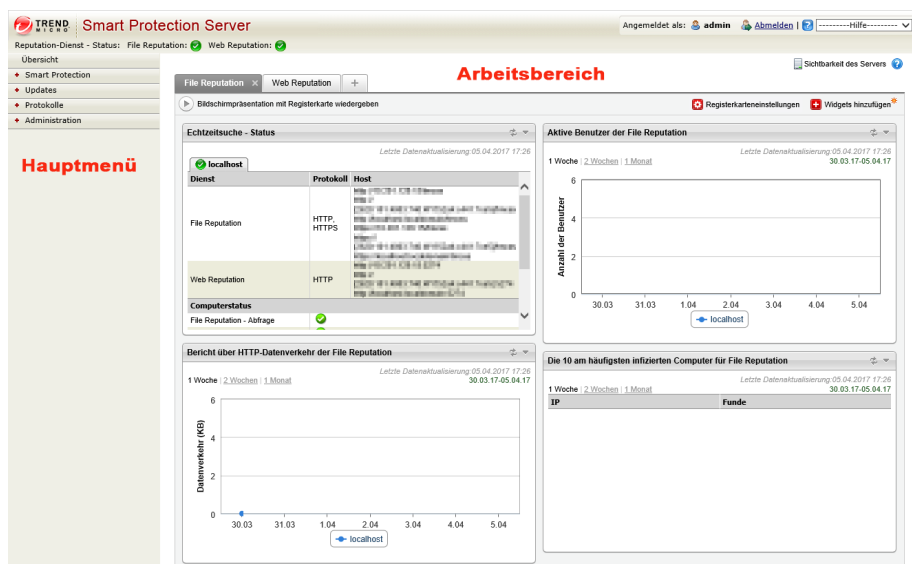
TREND MICRO Smart Protection Server

Angemeldet als: admin | Abmelden | ? | ---------Hilfe---------

Reputation-Dienst - Status: File Reputation: Web Reputation:

Übersicht
Smart Protection
Updates
Protokolle
Administration

Hauptmenü

Arbeitsbereich

File Reputation | Web Reputation | +

Sichtbarkeit des Servers

Bildschirmpräsentation mit Registerkarte wiedergeben

Registerkarteneinstellungen | Widgets hinzufügen

Echtzeitsuche - Status

Letzte Datenaktualisierung:05.04.2017 17:26

localhost

| Dienst | Protokoll | Host |
|---|---|---|
| File Reputation | HTTP, HTTPS | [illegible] |
| Web Reputation | HTTP | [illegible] |
| Computerstatus | | |
| File Reputation - Abfrage | | |

Aktive Benutzer der File Reputation

Letzte Datenaktualisierung:05.04.2017 17:26

1 Woche | 2 Wochen | 1 Monat

30.03.17-05.04.17

Anzahl der Benutzer

6
4
2
0

30.03 31.03 1.04 2.04 3.04 4.04 5.04

localhost

Bericht über HTTP-Datenverkehr der File Reputation

Letzte Datenaktualisierung:05.04.2017 17:26

1 Woche | 2 Wochen | 1 Monat

30.03.17-05.04.17

Datenverkehr (KB)

6
4
2
0

30.03 31.03 1.04 2.04 3.04 4.04 5.04

localhost

Die 10 am häufigsten infizierten Computer für File Reputation

Letzte Datenaktualisierung:05.04.2017 17:26

1 Woche | 2 Wochen | 1 Monat

30.03.17-05.04.17

| IP | Funde |
|---|---|